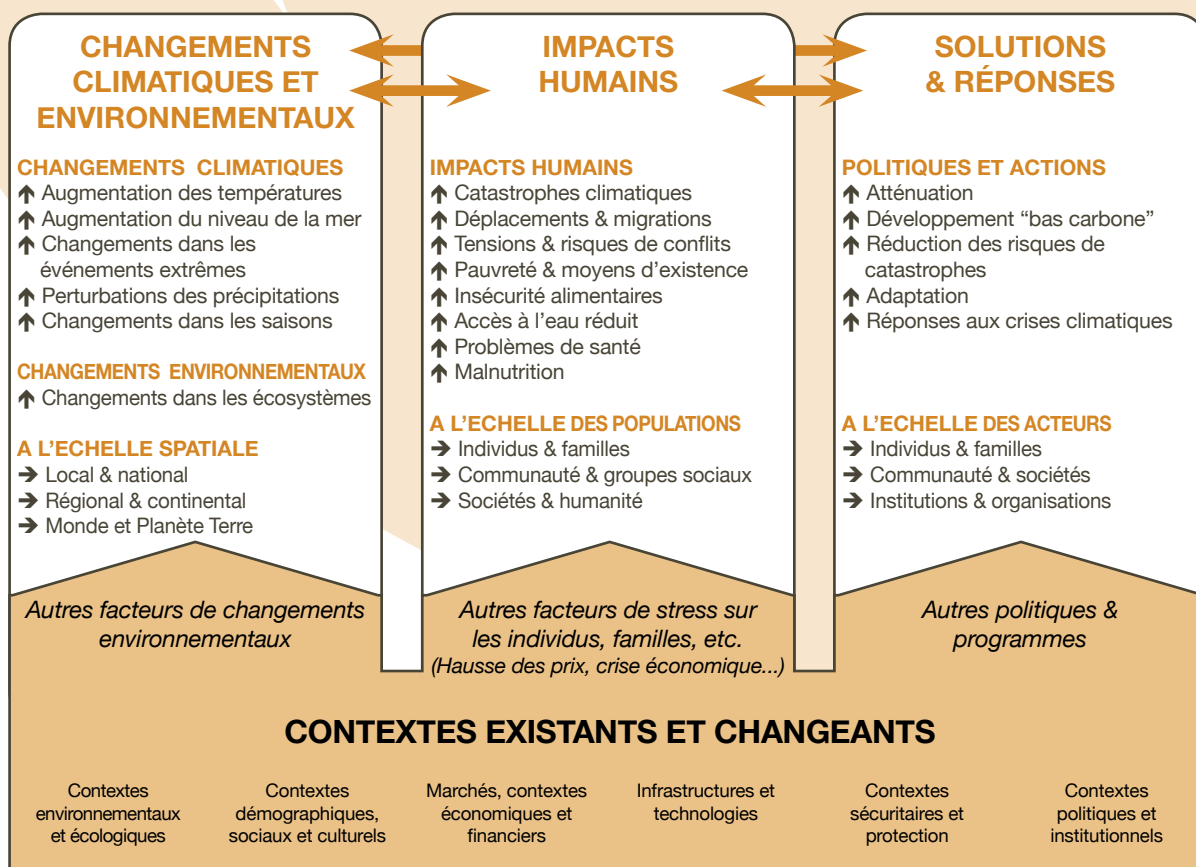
CHANGEMENTS CLIMATIQUES ET ENVIRONNEMENTAUX

CHANGEMENTS CLIMATIQUES
↑ Augmentation des températures
↑ Augmentation du niveau de la mer
↑ Changements dans les événements extrêmes
↑ Perturbations des précipitations
↑ Changements dans les saisons

CHANGEMENTS ENVIRONNEMENTAUX
↑ Changements dans les écosystèmes

A L'ECHELLE SPATIALE
→ Local & national
→ Régional & continental
→ Monde et Planète Terre

Autres facteurs de changements environnementaux

IMPACTS HUMAINS

IMPACTS HUMAINS
↑ Catastrophes climatiques
↑ Déplacements & migrations
↑ Tensions & risques de conflits
↑ Pauvreté & moyens d'existence
↑ Insécurité alimentaires
↑ Accès à l'eau réduit
↑ Problèmes de santé
↑ Malnutrition

A L'ECHELLE DES POPULATIONS
→ Individus & familles
→ Communauté & groupes sociaux
→ Sociétés & humanité

Autres facteurs de stress sur les individus, familles, etc. (Hausse des prix, crise économique...)

SOLUTIONS & RÉPONSES

POLITIQUES ET ACTIONS
↑ Atténuation
↑ Développement "bas carbone"
↑ Réduction des risques de catastrophes
↑ Adaptation
↑ Réponses aux crises climatiques

A L'ECHELLE DES ACTEURS
→ Individus & familles
→ Communauté & sociétés
→ Institutions & organisations

Autres politiques & programmes

CONTEXTES EXISTANTS ET CHANGEANTS

Contextes environnementaux et écologiques

Contextes démographiques, sociaux et culturels

Marchés, contextes économiques et financiers

Infrastructures et technologies

Contextes sécuritaires et protection

Contextes politiques et institutionnels